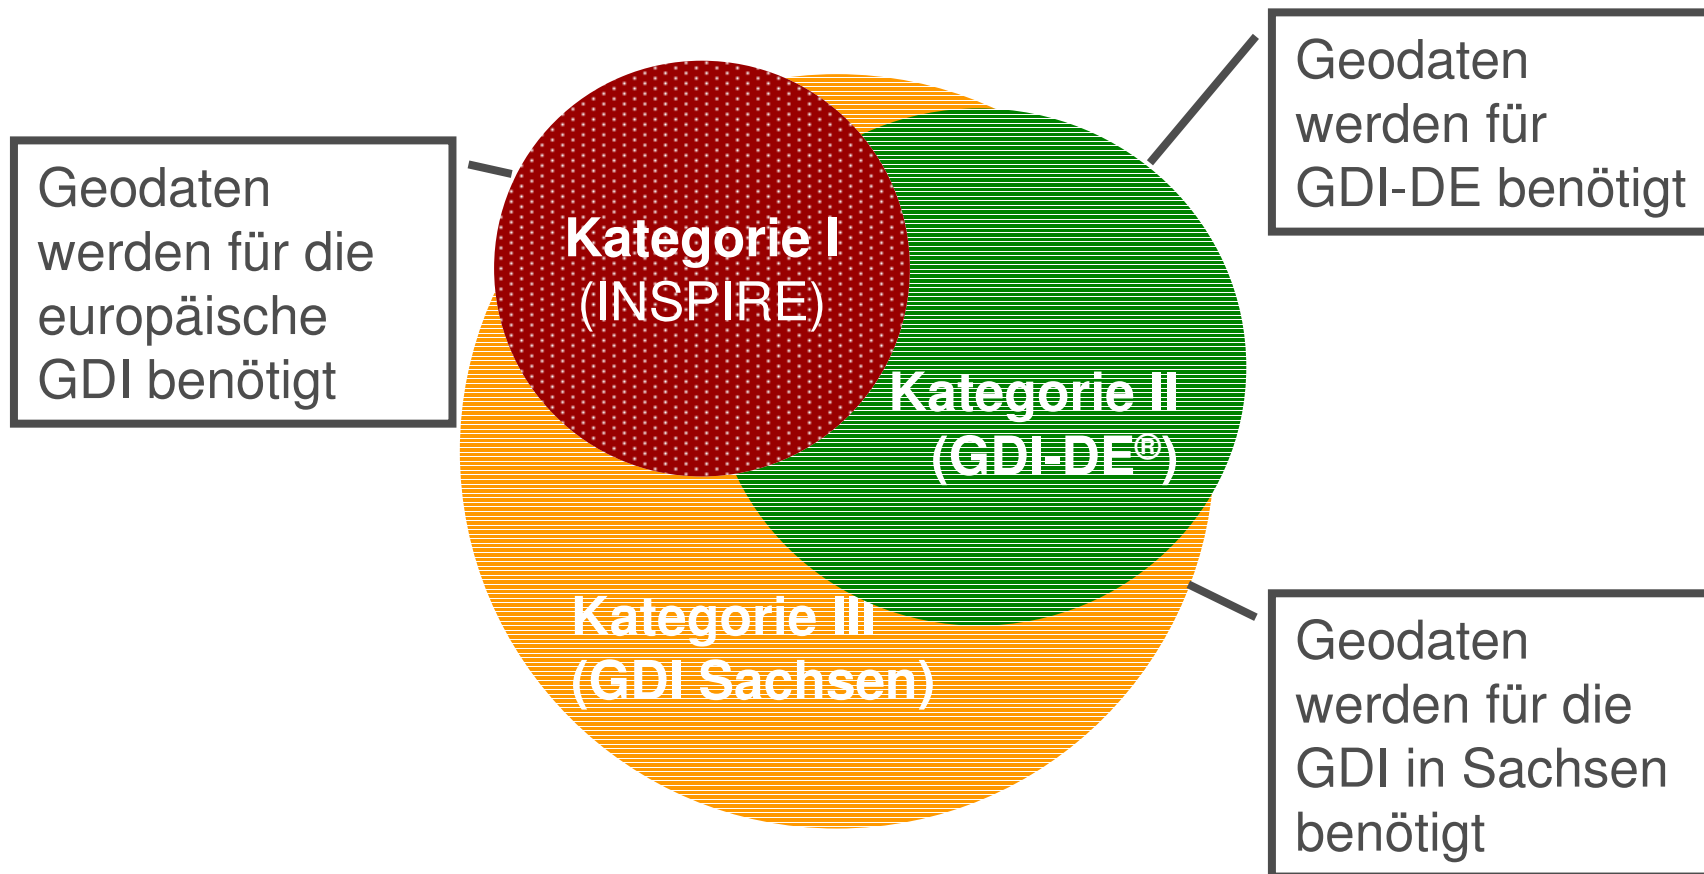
Geodaten werden für die europäische GDI benötigt

Kategorie I
(INSPIRE)

Geodaten werden für GDI-DE benötigt

Kategorie II
(GDI-DE®)

Kategorie III
(GDI Sachsen)

Geodaten werden für die GDI in Sachsen benötigt